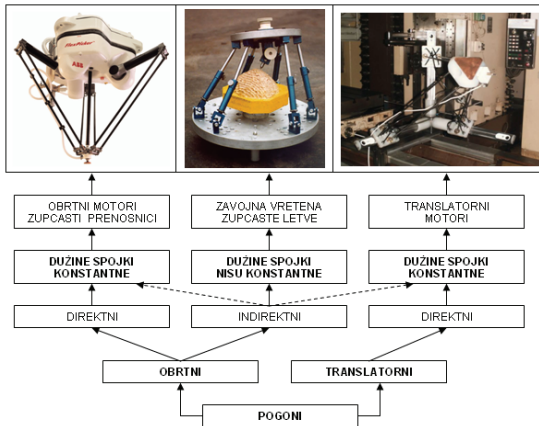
FlexPicker ABB

OBRTNI MOTORI ZUPCASTI PRENOSNICI

ZAVOJNA VRETENA ZUPCASTE LETVE

TRANSLATORNI MOTORI

DUŽINE SPOJKI KONSTANTNE

DUŽINE SPOJKI NISU KONSTANTNE

DUŽINE SPOJKI KONSTANTNE

DIREKTNI

INDIREKTNI

DIREKTNI

OBRTNI

TRANSLATORNI

POGONI